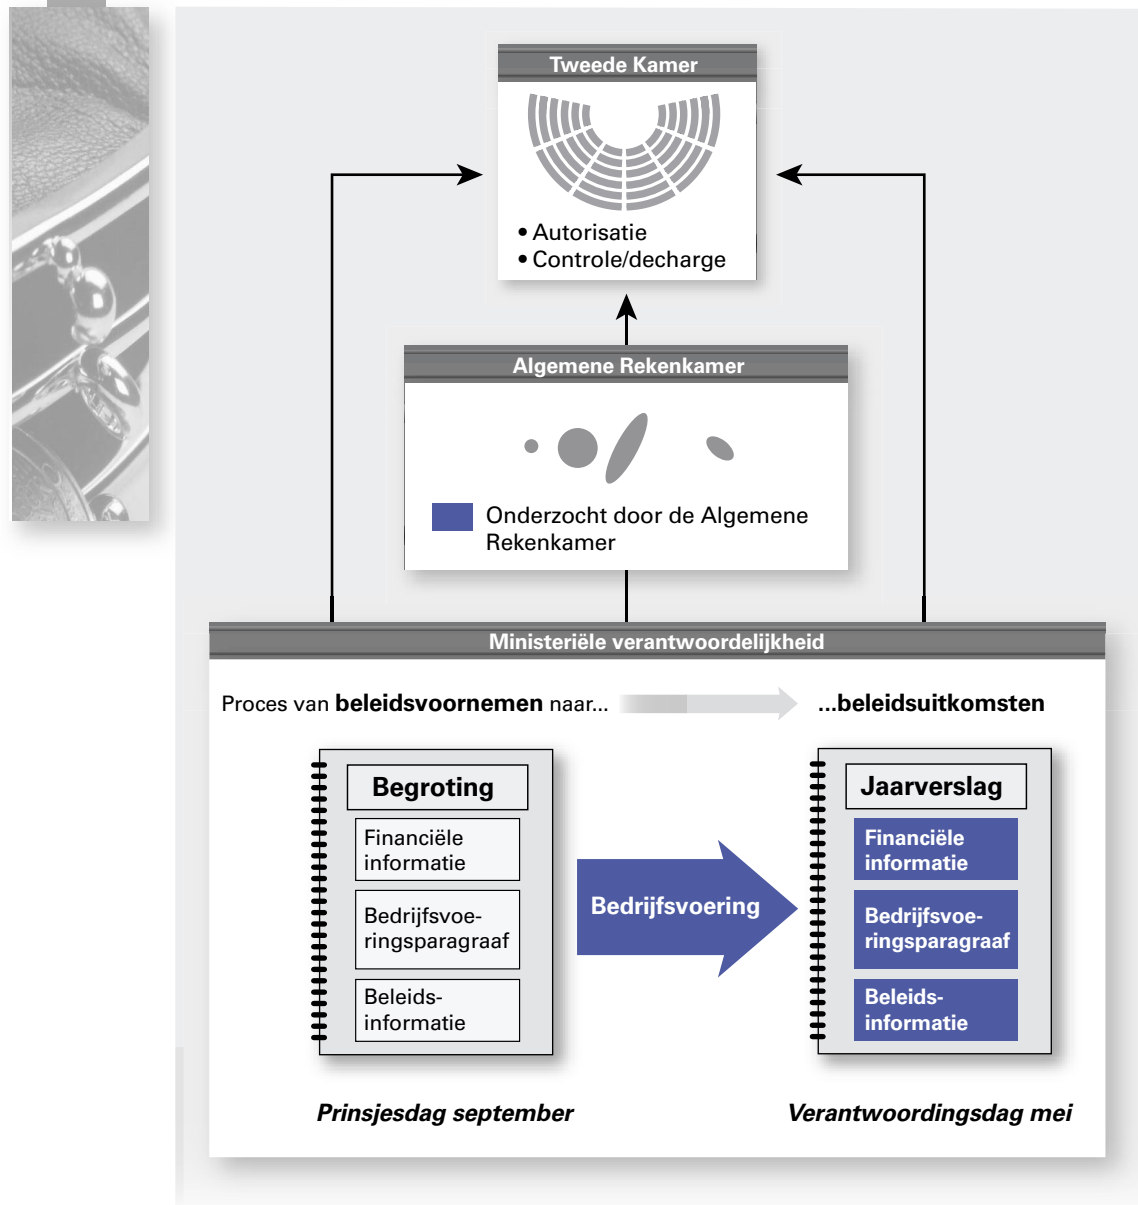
Tweede Kamer

• Autorisatie
• Controle/decharge

Algemene Rekenkamer

Onderzocht door de Algemene Rekenkamer

Ministeriële verantwoordelijkheid

Proces van **beleidsvoornemen** naar... ...**beleidsuitkomsten**

Begroting

Financiële informatie

Bedrijfsvoeringsparagraaf

Beleidsinformatie

Bedrijfsvoering

Jaarverslag

Financiële informatie

Bedrijfsvoeringsparagraaf

Beleidsinformatie

*Prinsjesdag september*

*Verantwoordingsdag mei*